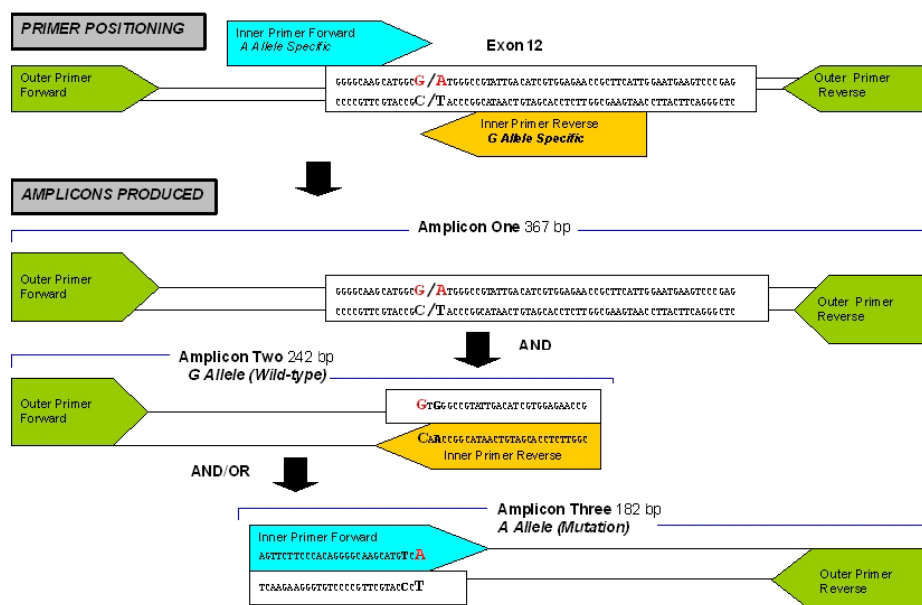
PRIMER POSITIONING

Inner Primer Forward
A Allele Specific

Exon 12

Outer Primer Forward

GGGGCAAGCATGGCG/ATGGGCCGTATTGACATCGTGGAGAACCGCTTCATTGGAATGAAGTCCCGAG
CCCCGTTCGTACCGC/TACCCGGCATAACTGTAGCACCTCTTGGCGAAGTAACCTTACTTCAGGGCTC

Outer Primer Reverse

Inner Primer Reverse
G Allele Specific

AMPLICONS PRODUCED

Amplicon One 367 bp

Outer Primer Forward

GGGGCAAGCATGGCG/ATGGGCCGTATTGACATCGTGGAGAACCGCTTCATTGGAATGAAGTCCCGAG
CCCCGTTCGTACCGC/TACCCGGCATAACTGTAGCACCTCTTGGCGAAGTAACCTTACTTCAGGGCTC

Outer Primer Reverse

AND

Amplicon Two 242 bp
G Allele (Wild-type)

Outer Primer Forward

GTGGGCCGTATTGACATCGTGGAGAACCG
CACCCGGCATAACTGTAGCACCTCTTGGC
Inner Primer Reverse

AND/OR

Amplicon Three 182 bp
A Allele (Mutation)

Inner Primer Forward
AGTTCTTCCCACAGGGGCAAGCATGTCA

TCAAGAAGGGTGTCCCCGTTCGTACCCT

Outer Primer Reverse